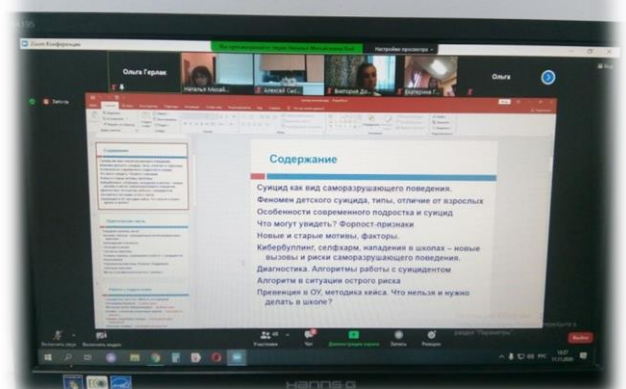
Zoom Конференция

Вы просматриваете экран Наталья Михайловна

Настройки просмотра

Ольга Герлак

Наталья Михай...

Алексей Сис...

Виктория Ди...

Екатерина Г...

Ольга

Запись

Содержание

Суицид как вид саморазрушающего поведения.

Феномен детского суицида, типы, отличие от взрослых

Особенности современного подростка и суицид

Что могут увидеть? Форпост-признаки

Новые и старые мотивы, факторы.

Кибербуллинг, селфхарм, нападения в школах – новые вызовы и риски саморазрушающего поведения.

Диагностика. Алгоритмы работы с суицидентом

Алгоритм в ситуации острого риска

Превенция в ОУ, методика кейса. Что нельзя и нужно делать в школе?

Включить звук

Включить видео

Участники

Чат

Демонстрация экрана

Запись

Реакции

Выйти

раздел "Параметры"

HANNS.G